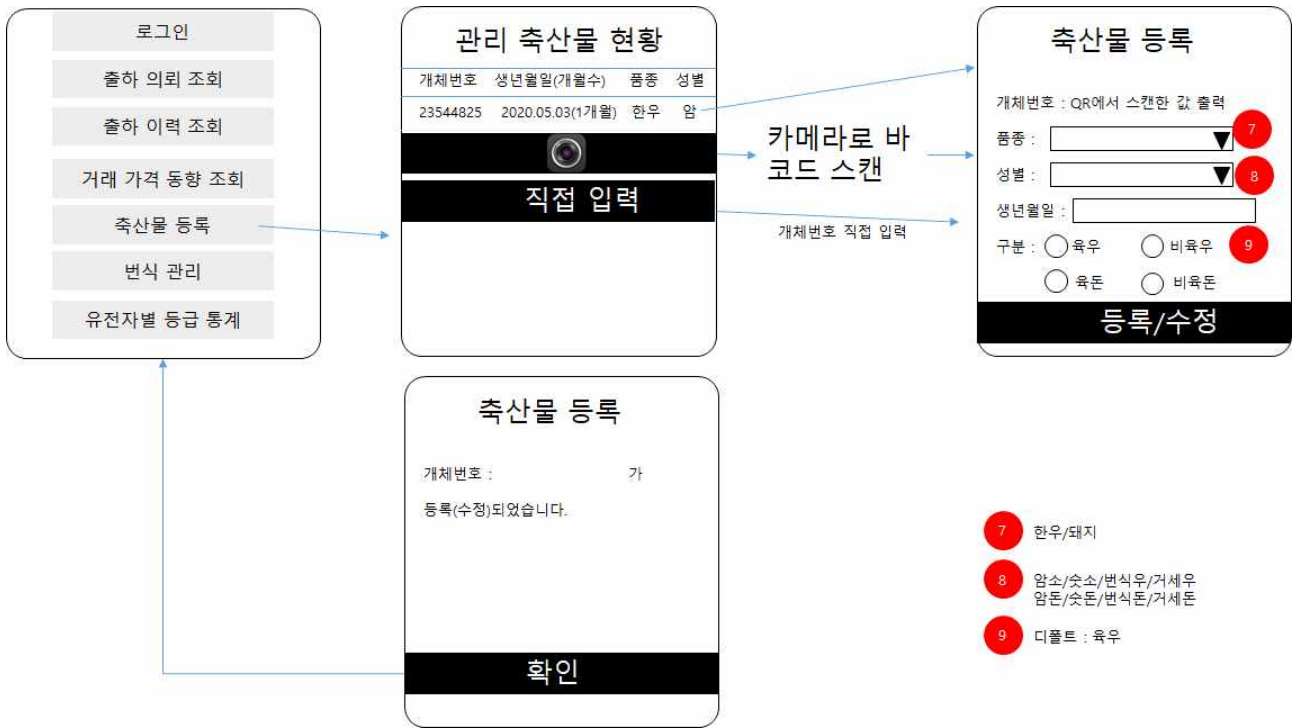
로그인

출하 의뢰 조회

출하 이력 조회

거래 가격 동향 조회

축산물 등록

번식 관리

유전자별 등급 통계

관리 축산물 현황

| 개체번호 | 생년월일(개월수) | 품종 | 성별 |
|---|---|---|---|
| 23544825 | 2020.05.03(1개월) | 한우 | 암 |

직접 입력

카메라로 바코드 스캔

개체번호 직접 입력

축산물 등록

개체번호 : QR에서 스캔한 값 출력

품종 : 7

성별 : 8

생년월일 :

구분 : 육우 비육우 9

육돈 비육돈

등록/수정

축산물 등록

개체번호 : 가

등록(수정)되었습니다.

확인

7 한우/돼지

8 암소/숫소/번식우/거세우
암돈/숫돈/번식돈/거세돈

9 디폴트 : 육우